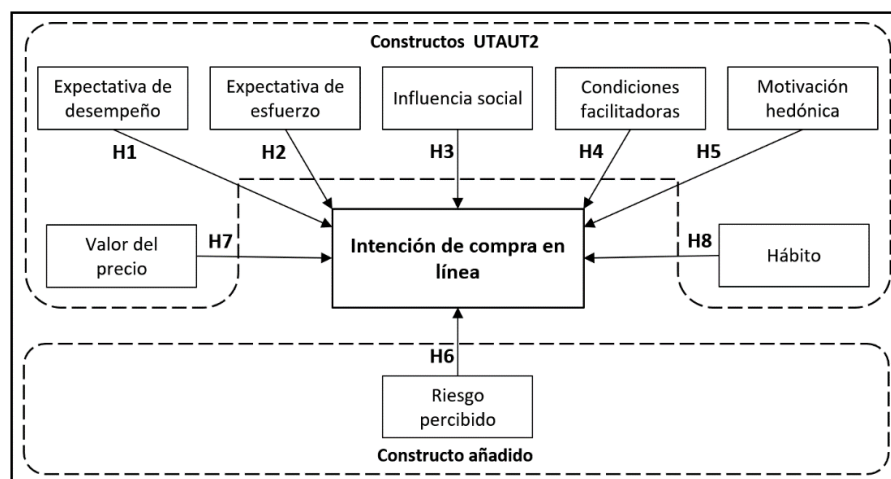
Constructos UTAUT2

Expectativa de desempeño

Expectativa de esfuerzo

Influencia social

Condiciones facilitadoras

Motivación hedónica

H1

H2

H3

H4

H5

Valor del precio

H7

Intención de compra en línea

H8

Hábito

H6

Riesgo percibido

Constructo añadido